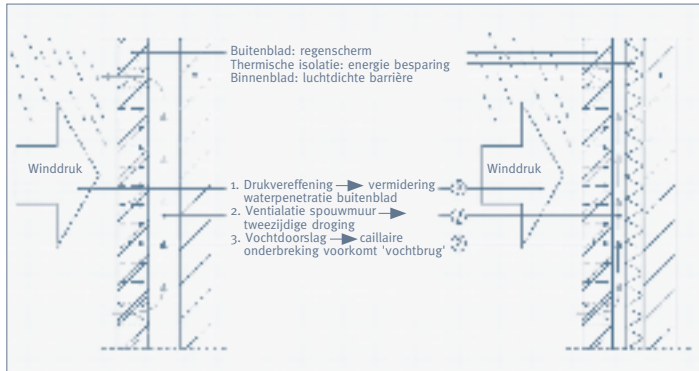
Buitenblad: regenscherm
Thermische isolatie: energie besparing
Binnenblad: luchtdichte barrière

Winddruk

Winddruk

1. Drukvereffening → vermidering waterpenetratie buitenblad
2. Ventialatie spouwmuur → tweezijdige droging
3. Vochtdoorslag → caillaire onderbreking voorkomt 'vochtbrug'